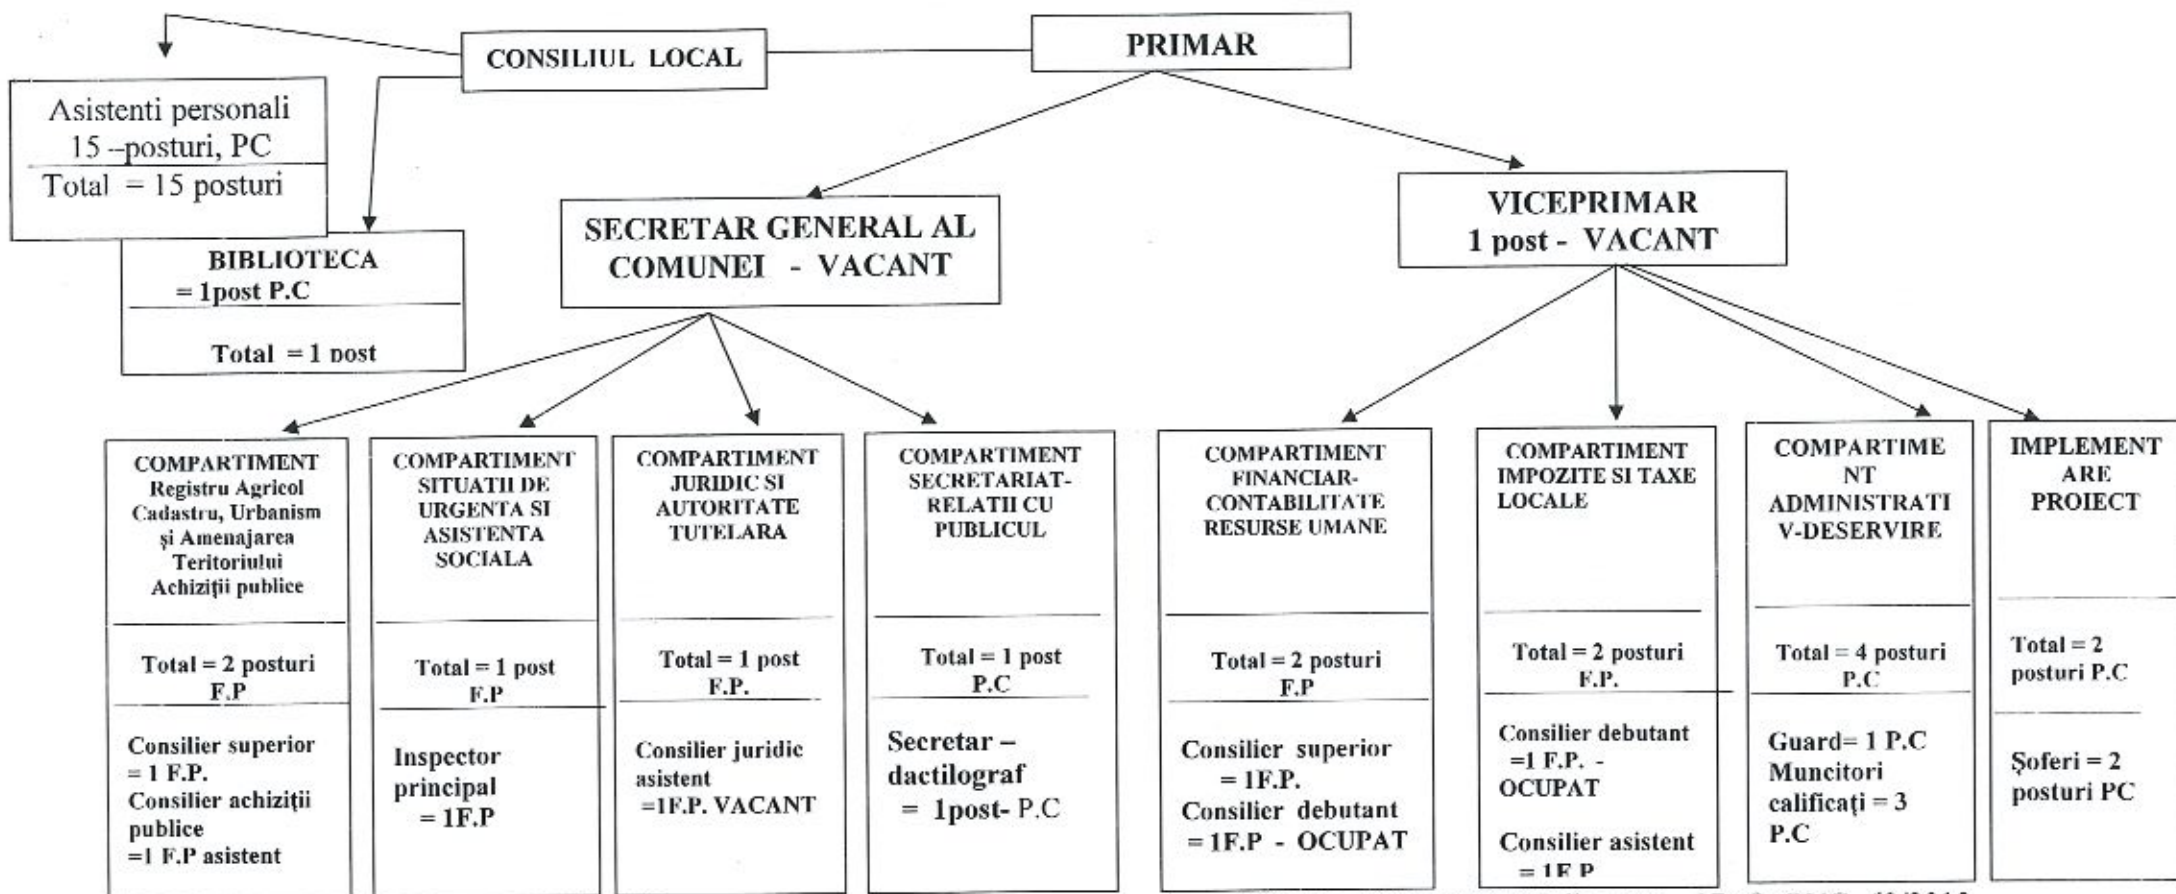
CONSILIUL LOCAL

PRIMAR

Asistenti personali 15 --posturi, PC

Total = 15 posturi

BIBLIOTECA = 1post P.C

Total = 1 post

SECRETAR GENERAL AL COMUNEI - VACANT

VICEPRIMAR 1 post - VACANT

COMPARTIMENT Registru Agricol Cadastru, Urbanism şi Amenajarea Teritoriului Achiziţii publice

Total = 2 posturi F.P

Consilier superior = 1 F.P. Consilier achiziţii publice =1 F.P asistent

COMPARTIMENT SITUATII DE URGENTA SI ASISTENTA SOCIALA

Total = 1 post F.P

Inspector principal = 1F.P

COMPARTIMENT JURIDIC SI AUTORITATE TUTELARA

Total = 1 post F.P.

Consilier juridic asistent =1F.P. VACANT

COMPARTIMENT SECRETARIAT-RELATII CU PUBLICUL

Total = 1 post P.C

Secretar – dactilograf = 1post- P.C

COMPARTIMENT FINANCIAR-CONTABILITATE RESURSE UMANE

Total = 2 posturi F.P

Consilier superior = 1F.P. Consilier debutant = 1F.P - OCUPAT

COMPARTIMENT IMPOZITE SI TAXE LOCALE

Total = 2 posturi F.P.

Consilier debutant =1 F.P. - OCUPAT

Consilier asistent = 1F.P

COMPARTIMENT ADMINISTRATIV-DESERVIRE

Total = 4 posturi P.C

Guard= 1 P.C Muncitori calificaţi = 3 P.C

IMPLEMENTARE PROIECT

Total = 2 posturi P.C

Şoferi = 2 posturi PC